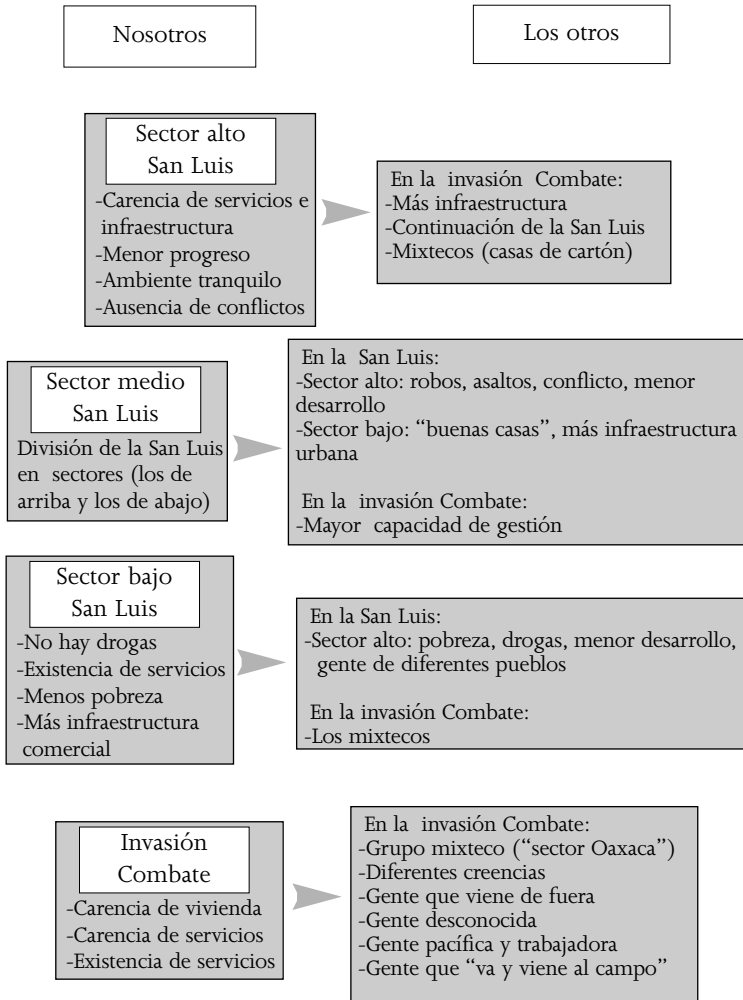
Nosotros

Los otros

Sector alto
San Luis

-Carencia de servicios e infraestructura
-Menor progreso
-Ambiente tranquilo
-Ausencia de conflictos

En la invasión Combate:
-Más infraestructura
-Continuación de la San Luis
-Mixtecos (casas de cartón)

Sector medio
San Luis

División de la San Luis en sectores (los de arriba y los de abajo)

En la San Luis:
-Sector alto: robos, asaltos, conflicto, menor desarrollo
-Sector bajo: "buenas casas", más infraestructura urbana

En la invasión Combate:
-Mayor capacidad de gestión

Sector bajo
San Luis

-No hay drogas
-Existencia de servicios
-Menos pobreza
-Más infraestructura comercial

En la San Luis:
-Sector alto: pobreza, drogas, menor desarrollo, gente de diferentes pueblos

En la invasión Combate:
-Los mixtecos

Invasión
Combate

-Carencia de vivienda
-Carencia de servicios
-Existencia de servicios

En la invasión Combate:
-Grupo mixteco ("sector Oaxaca")
-Diferentes creencias
-Gente que viene de fuera
-Gente desconocida
-Gente pacífica y trabajadora
-Gente que "va y viene al campo"